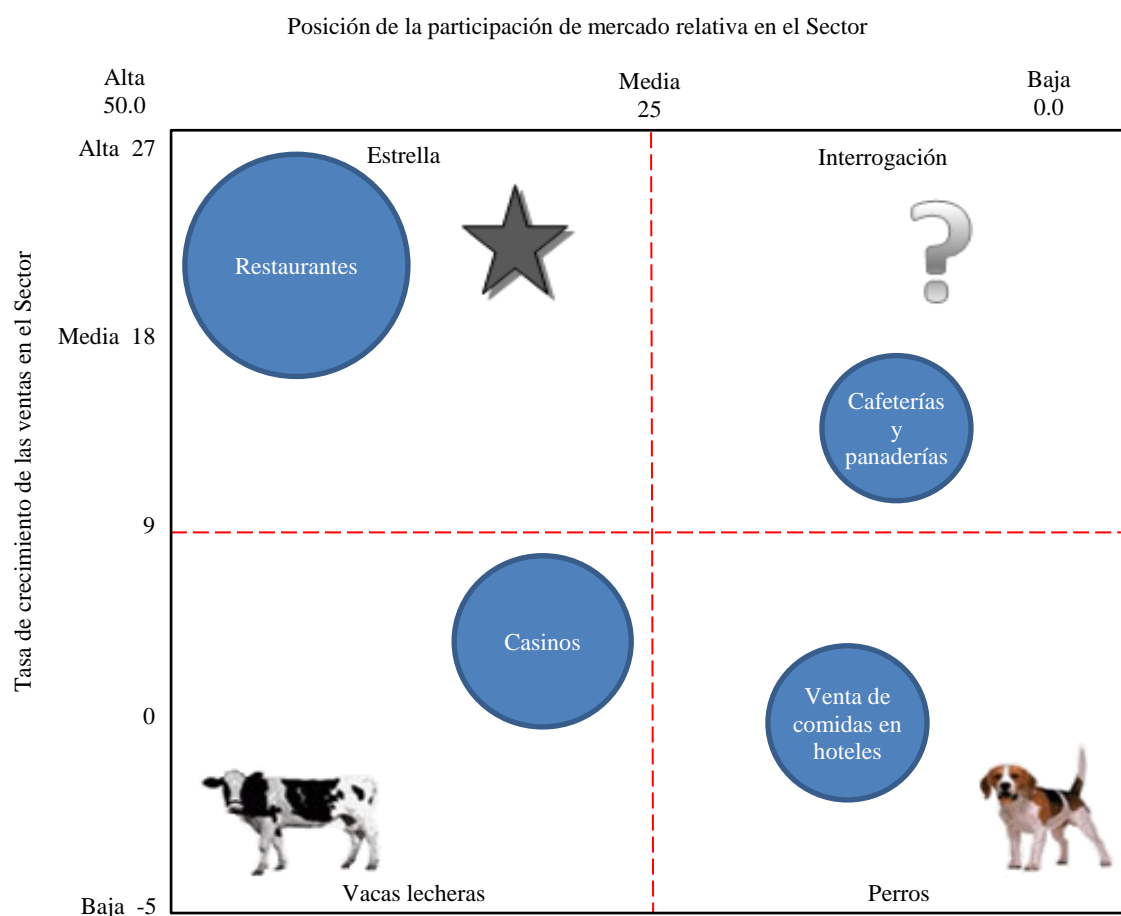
Posición de la participación de mercado relativa en el Sector

Alta
50.0

Media
25

Baja
0.0

Tasa de crecimiento de las ventas en el Sector

Alta 27

Media 18

9

0

Baja -5

Estrella

Interrogación

Restaurantes

Cafeterías y panaderías

Casinos

Venta de comidas en hoteles

Vacas lecheras

Perros